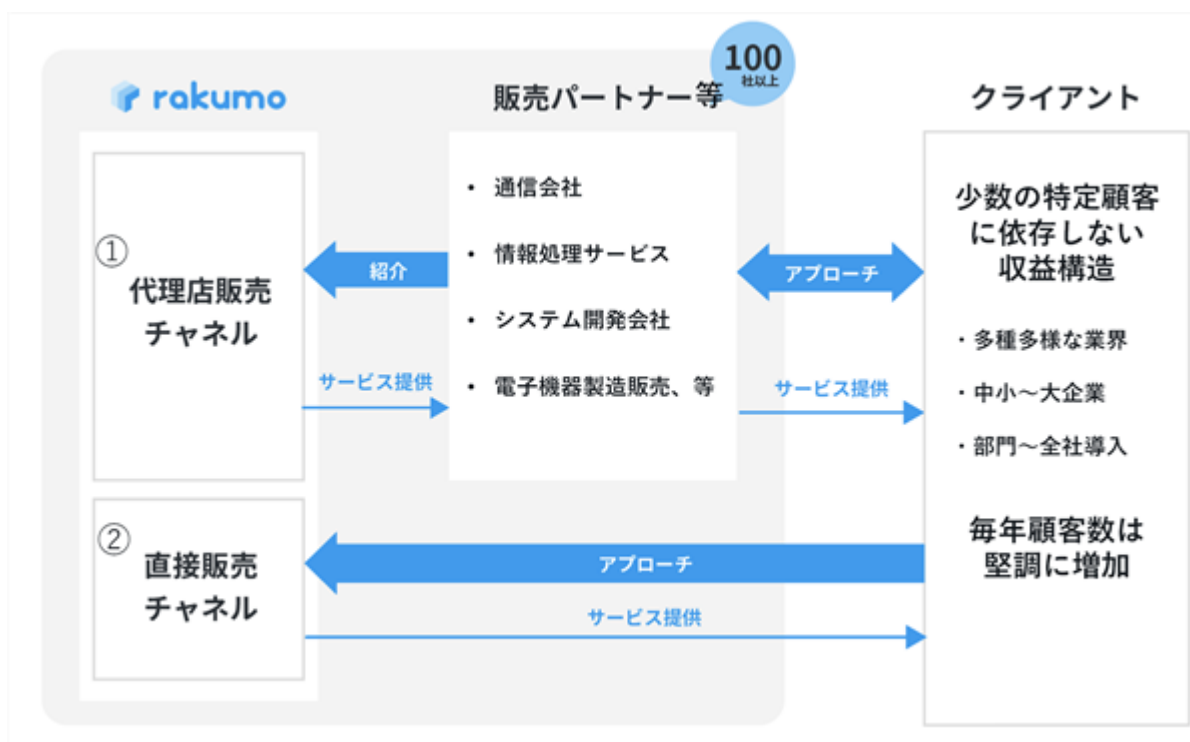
rakumo

販売パートナー等

100
社以上

クライアント

①
代理店販売
チャネル

紹介

サービス提供

・ 通信会社
・ 情報処理サービス
・ システム開発会社
・ 電子機器製造販売、等

アプローチ

サービス提供

少数の特定顧客
に依存しない
収益構造

・多種多様な業界
・中小～大企業
・部門～全社導入

毎年顧客数は
堅調に増加

②
直接販売
チャネル

アプローチ

サービス提供